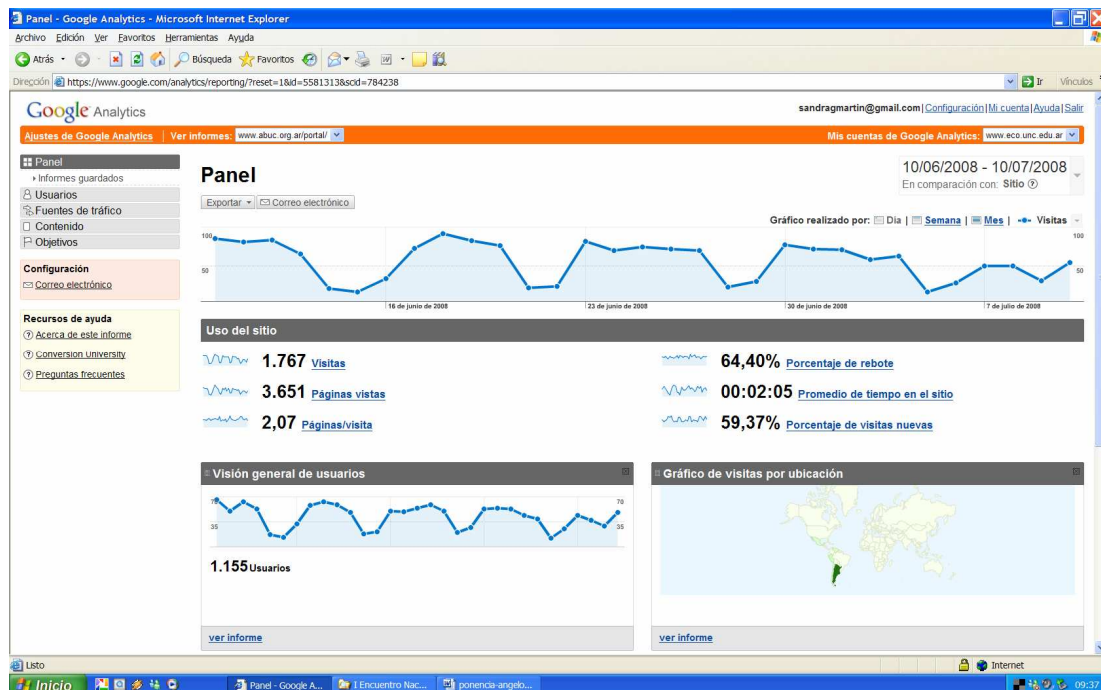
Panel - Google Analytics - Microsoft Internet Explorer

Archivo Edición Ver Favoritos Herramientas Ayuda

Atrás Búsqueda Favoritos

Dirección https://www.google.com/analytics/reporting/?reset=1&id=5581313&scid=784238

Ir Vínculos

Google Analytics

sandragmartin@gmail.com | Configuración | Mi cuenta | Ayuda | Salir

Ajustes de Google Analytics | Ver informes: www.abuc.org.ar/portal/

Mis cuentas de Google Analytics: www.eco.unc.edu.ar

Panel
Informes guardados
Usuarios
Fuentes de tráfico
Contenido
Objetivos

Configuración
Correo electrónico

Recursos de ayuda
Acerca de este informe
Conversion University
Preguntas frecuentes

Panel

10/06/2008 - 10/07/2008
En comparación con: Sitio

Exportar Correo electrónico

Gráfico realizado por: Día | Semana | Mes | Visitas

100
50
100
50

16 de junio de 2008
23 de junio de 2008
30 de junio de 2008
7 de julio de 2008

Uso del sitio

1.767 Visitas
3.651 Páginas vistas
2,07 Páginas/visita
64,40% Porcentaje de rebote
00:02:05 Promedio de tiempo en el sitio
59,37% Porcentaje de visitas nuevas

Visión general de usuarios

70
35
70
35

1.155 Usuarios

ver informe

Gráfico de visitas por ubicación

ver informe

Listo

Internet

Inicio

Panel - Google A...

I Encuentro Nac...

ponencia-angelo...

09:37